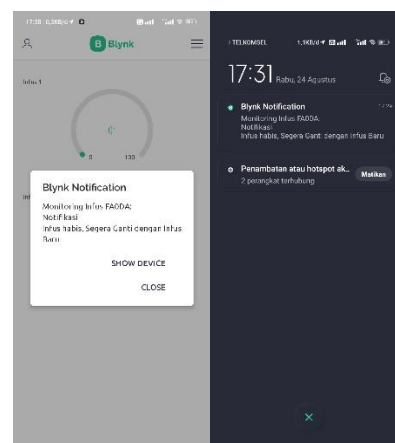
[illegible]

Blynk

Infus 1

0

0 130

Inf

Blynk Notification

Monitoring Infus FA0DA:
Notifikasi
Infus habis, Segera Ganti dengan Infus Baru

SHOW DEVICE

CLOSE

TELKOMSEL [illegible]

17:31 Rabu, 24 Agustus

Blynk Notification
Monitoring Infus FA0DA:
Notifikasi
Infus habis, Segera Ganti dengan Infus Baru

Penambatan atau hotspot ak...
2 perangkat terhubung
Matikan